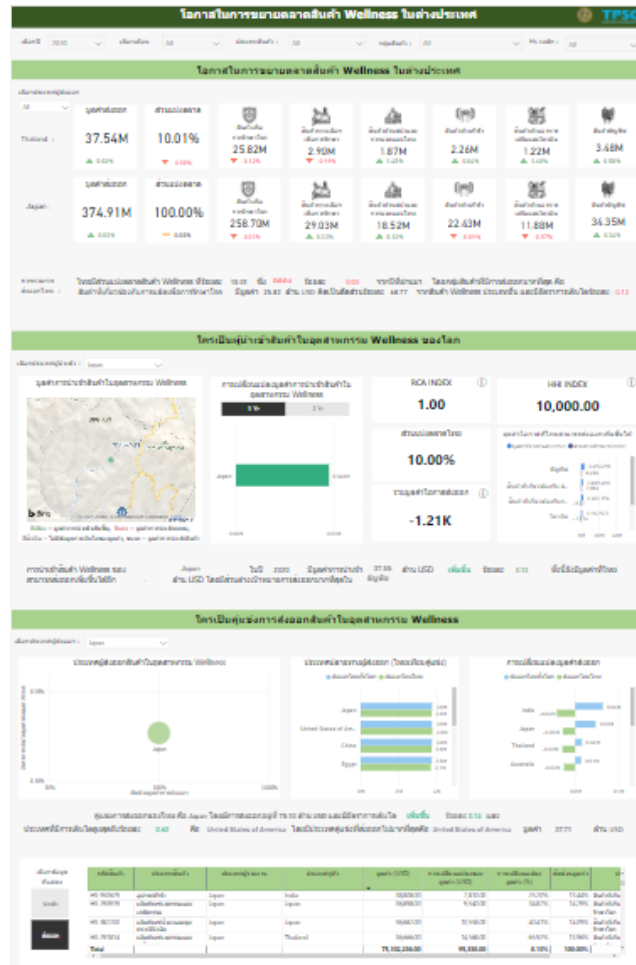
โอกาสในการขยายตลาดสินค้า Wellness ในต่างประเทศ

TPSO

ปี 2020 | All | All | All | All

โอกาสในการขยายตลาดสินค้า Wellness ในต่างประเทศ

All

Thailand

มูลค่าส่งออก 37.54M

ส่วนแบ่งตลาด 10.01%

25.82M

2.90M

1.87M

2.26M

1.22M

3.48M

Japan

มูลค่าส่งออก 374.91M

ส่วนแบ่งตลาด 100.00%

258.70M

29.03M

18.52M

22.43M

11.88M

34.35M

ใครเป็นคู่ค้านำเข้าสินค้าในอุตสาหกรรม Wellness ของโลก

Japan

RCA INDEX
1.00

HHI INDEX
10,000.00

ส่วนแบ่งตลาดไทย
10.00%

-1.21K

Japan

ใครเป็นคู่แข่งการส่งออกสินค้าในอุตสาหกรรม Wellness

Japan

Japan

United States of Am...

China

Egypt

India

Japan

Thailand

Australia

United States of America

Total 75,152,256.00 99,338.00 0.10% 100.00%